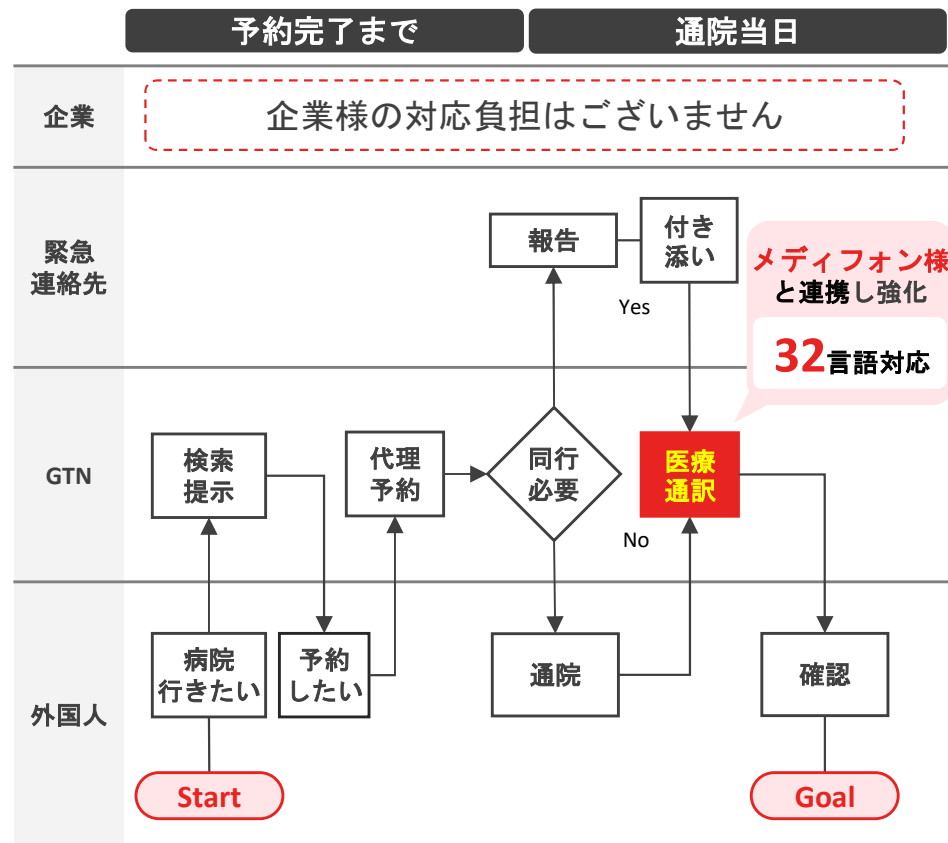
予約完了まで

通院当日

企業

企業様の対応負担はございません

緊急連絡先

報告

付き添い

Yes

メディフォン様と連携し強化

32言語対応

GTN

検索提示

代理予約

同行必要

医療通訳

No

外国人

病院行きたい

予約したい

通院

確認

Start

Goal